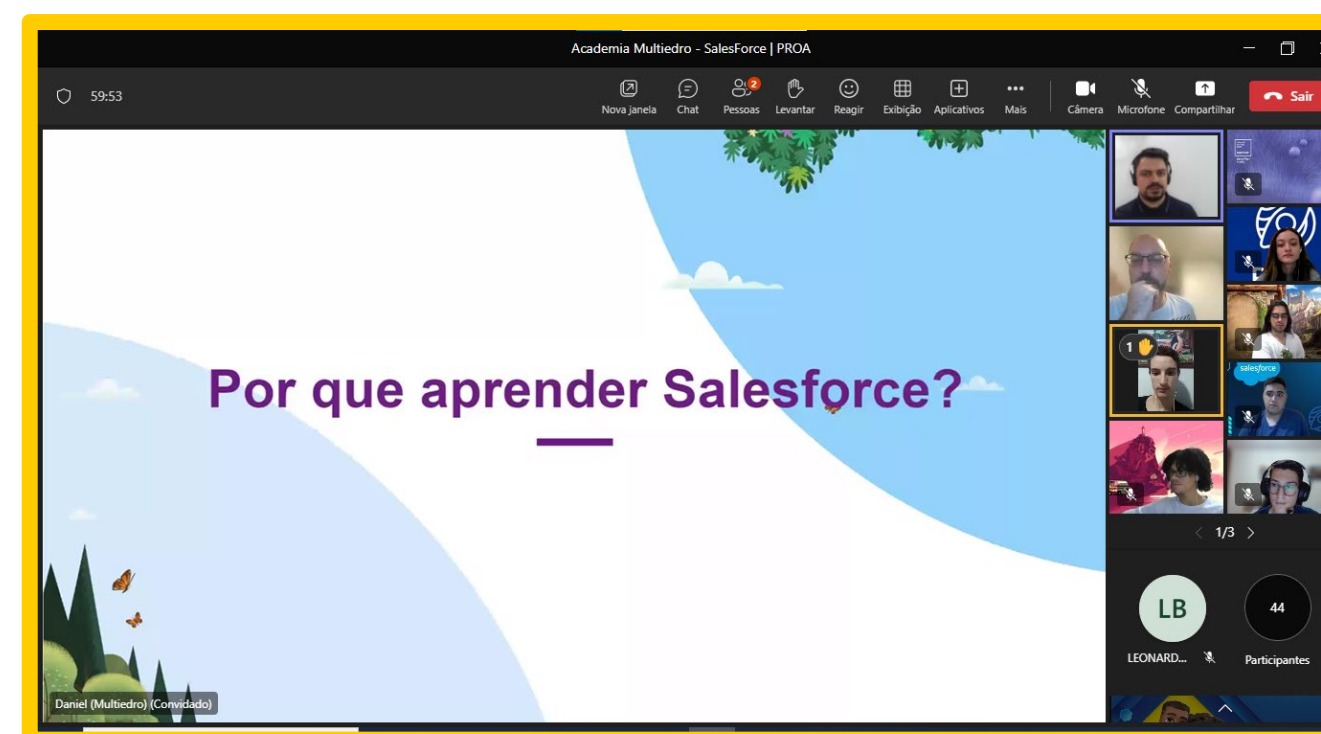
Academia Multiedro - SalesForce | PROA

59:53

Nova janela Chat 2 Pessoas Levantar Reagir Exibição Aplicativos Mais Câmera Microfone Compartilhar Sair

Por que aprender Salesforce?

1

salesforce

1/3

LB
LEONARD...

44
Participantes

Daniel (Multiedro) (Convidado)